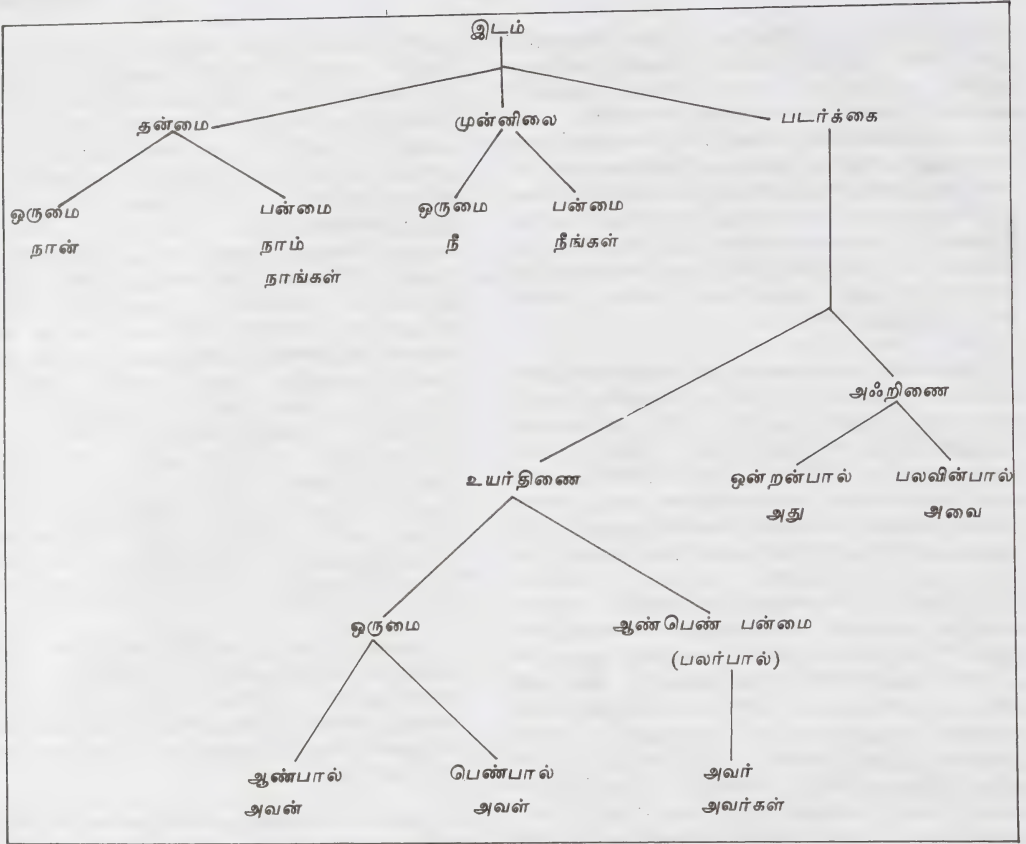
இடம்

தன்மை

முன்னிலை

படர்க்கை

ஒருமை
நான்

பன்மை
நாம்
நாங்கள்

ஒருமை
நீ

பன்மை
நீங்கள்

அஃறிணை

ஒன்றன்பால்
அது

பலவின்பால்
அவை

உயர்திணை

ஒருமை

ஆண்பெண் பன்மை
(பலர்பால்)

அவர்
அவர்கள்

ஆண்பால்
அவன்

பெண்பால்
அவள்